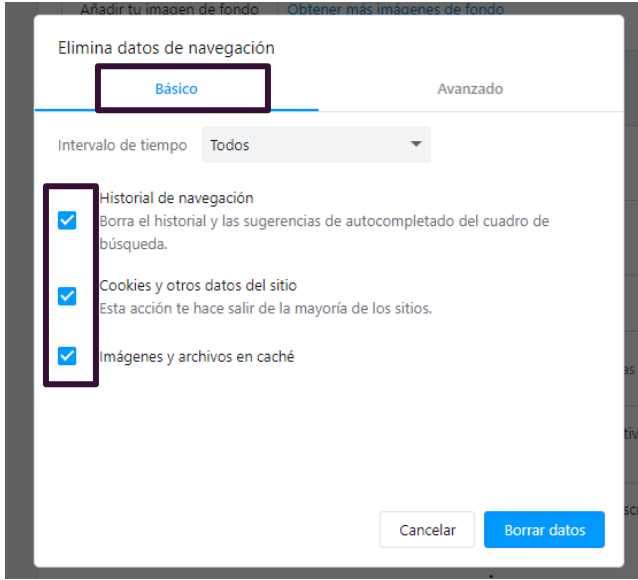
Añadir tu imagen de fondo Obtener más imágenes de fondo

Elimina datos de navegación

Básico

Avanzado

Intervalo de tiempo Todos

Historial de navegación
Borra el historial y las sugerencias de autocompletado del cuadro de búsqueda.

Cookies y otros datos del sitio
Esta acción te hace salir de la mayoría de los sitios.

Imágenes y archivos en caché

Cancelar

Borrar datos